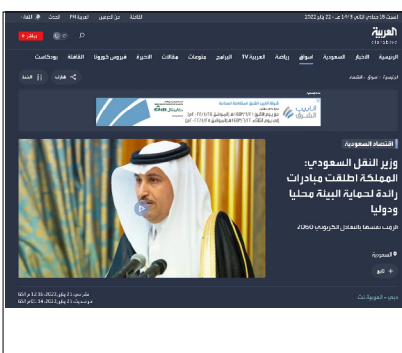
السبت 26 جمادى الثاني 1443 هـ - 22 يناير 2022

العربية Alarabiya

الثقافة | من نحن | العربية FM | ابحث | اللغة

مباشر

الرئيسية | الأخبار | السعودية | أسواق | رياضة | العربية TV | البرامج | منوعات | مقالات | الأخيرة | فيروس كورونا | الثقافة | بودكاست

الرئيسية > أسواق > اقتصاد

مشاركة | الخط

اقتصاد السعودية

وزير النقل السعودي: المملكة أطلقت مبادرات رائدة لحماية البيئة محلياً ودولياً

ازدهت نفسها بالصاحل الكرتوني الـ2060

السعودية

دبي - العربية.نت

نشر في: 22 يناير ,2022: 12:36 م GST
آخر تحديث: 22 يناير ,2022: 12:34 م GST